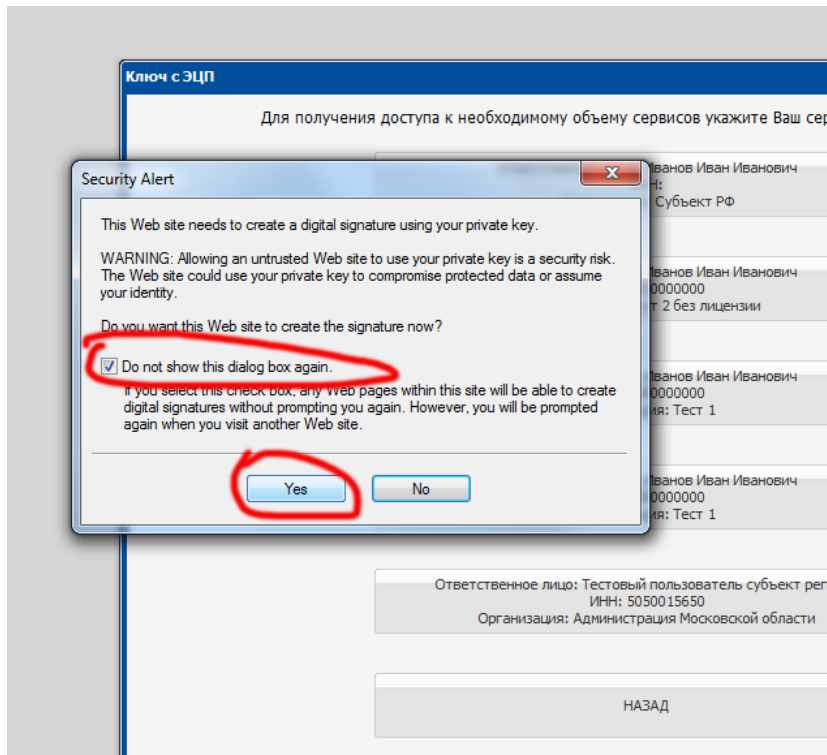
Ключ с ЭЦП

Для получения доступа к необходимому объему сервисов укажите Ваш сер

Security Alert

This Web site needs to create a digital signature using your private key.

WARNING: Allowing an untrusted Web site to use your private key is a security risk. The Web site could use your private key to compromise protected data or assume your identity.

Do you want this Web site to create the signature now?

Do not show this dialog box again.

If you select this check box, any Web pages within this site will be able to create digital signatures without prompting you again. However, you will be prompted again when you visit another Web site.

Yes

No

ванов Иван Иванович
НН:
Субъект РФ

ванов Иван Иванович
0000000
т 2 без лицензии

ванов Иван Иванович
0000000
ия: Тест 1

ванов Иван Иванович
0000000
ия: Тест 1

Ответственное лицо: Тестовый пользователь субъект ре
ИНН: 5050015650
Организация: Администрация Московской области

НАЗАД